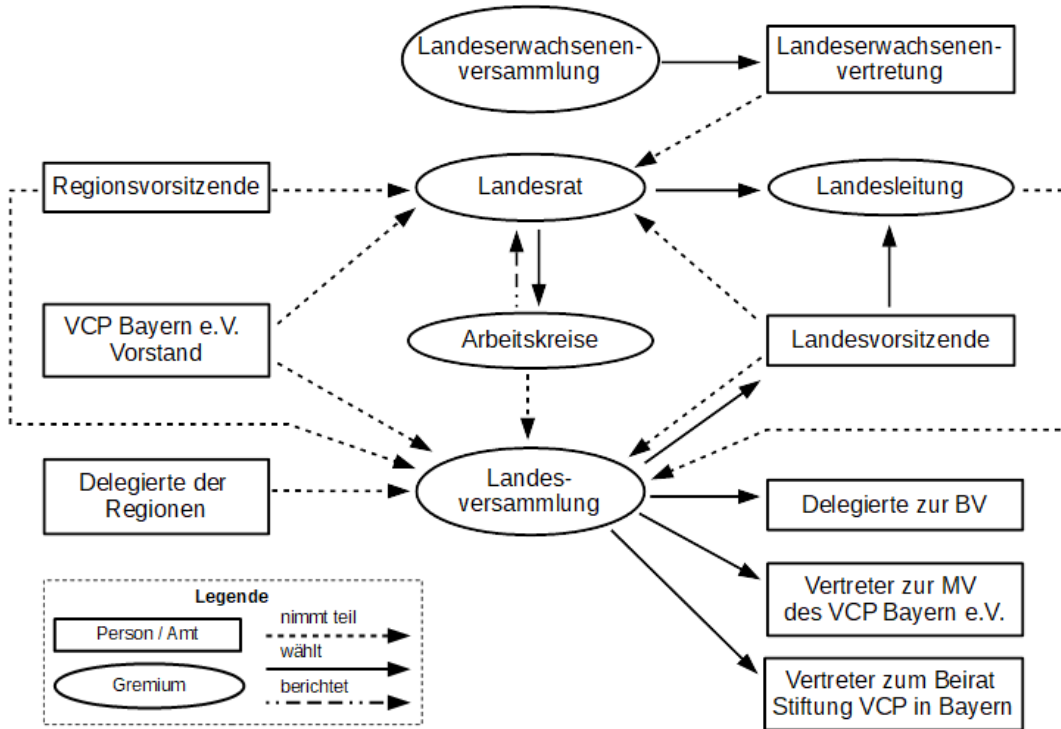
Landeserwachsenenversammlung

Landeserwachsenenvertretung

Regionsvorsitzende

Landesrat

Landesleitung

VCP Bayern e.V. Vorstand

Arbeitskreise

Landesvorsitzende

Delegierte der Regionen

Landesversammlung

Delegierte zur BV

Vertreter zur MV des VCP Bayern e.V.

Vertreter zum Beirat Stiftung VCP in Bayern

Legende

Person / Amt

Gremium

nimmt teil

wählt

berichtet